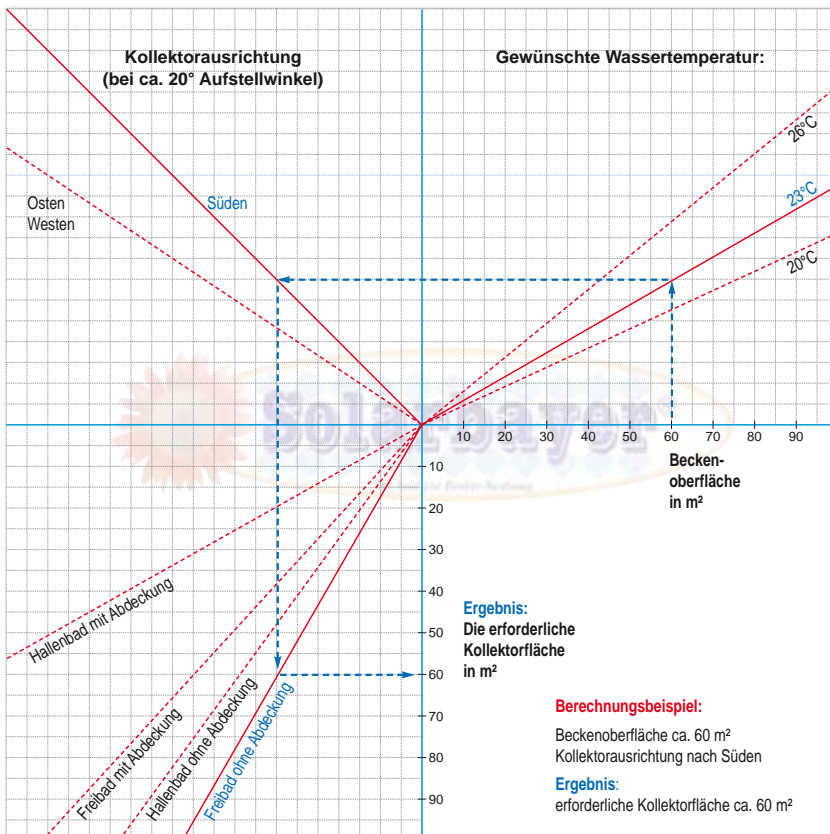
Kollektorausrichtung
(bei ca. 20° Aufstellwinkel)

Gewünschte Wassertemperatur:

26°C
23°C
20°C

Osten
Westen

Süden

Solarbayer

10 20 30 40 50 60 70 80 90

Becken-
oberfläche
in m²

10
20
30
40
50
60
70
80
90

Hallenbad mit Abdeckung
Freibad mit Abdeckung
Hallenbad ohne Abdeckung
Freibad ohne Abdeckung

Ergebnis:
Die erforderliche
Kollektorfläche
in m²

Berechnungsbeispiel:
Beckenoberfläche ca. 60 m²
Kollektorausrichtung nach Süden

Ergebnis:
erforderliche Kollektorfläche ca. 60 m²